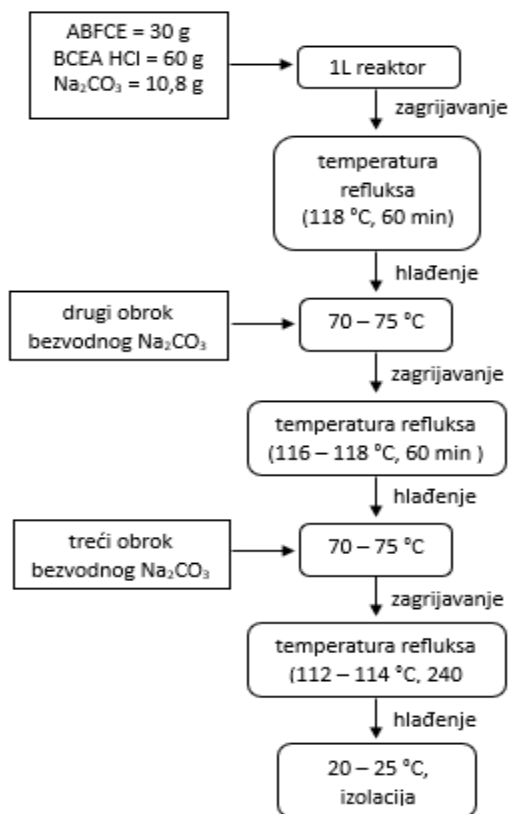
ABFCE = 30 g
BCEA HCl = 60 g
$Na_2CO_3$ = 10,8 g

1L reaktor

zagrijavanje

temperatura refluksa (118 °C, 60 min)

hlađenje

drugi obrok bezvodnog $Na_2CO_3$

70 – 75 °C

zagrijavanje

temperatura refluksa (116 – 118 °C, 60 min )

hlađenje

treći obrok bezvodnog $Na_2CO_3$

70 – 75 °C

zagrijavanje

temperatura refluksa (112 – 114 °C, 240

hlađenje

20 – 25 °C, izolacija